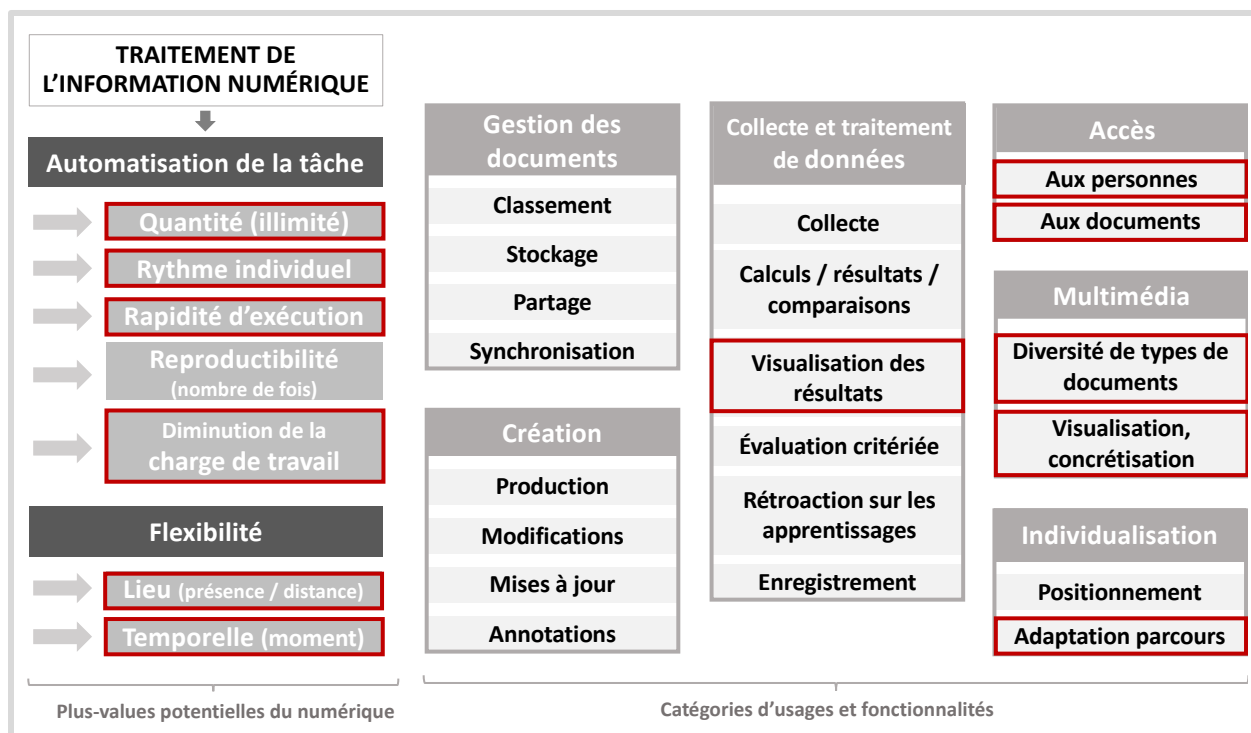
TRAITEMENT DE L'INFORMATION NUMÉRIQUE

Automatisation de la tâche

Quantité (illimité)

Rythme individuel

Rapidité d'exécution

Reproductibilité (nombre de fois)

Diminution de la charge de travail

Flexibilité

Lieu (présence / distance)

Temporelle (moment)

Plus-values potentielles du numérique

Gestion des documents

Classement

Stockage

Partage

Synchronisation

Création

Production

Modifications

Mises à jour

Annotations

Collecte et traitement de données

Collecte

Calculs / résultats / comparaisons

Visualisation des résultats

Évaluation critériée

Rétroaction sur les apprentissages

Enregistrement

Accès

Aux personnes

Aux documents

Multimédia

Diversité de types de documents

Visualisation, concrétisation

Individualisation

Positionnement

Adaptation parcours

Catégories d'usages et fonctionnalités